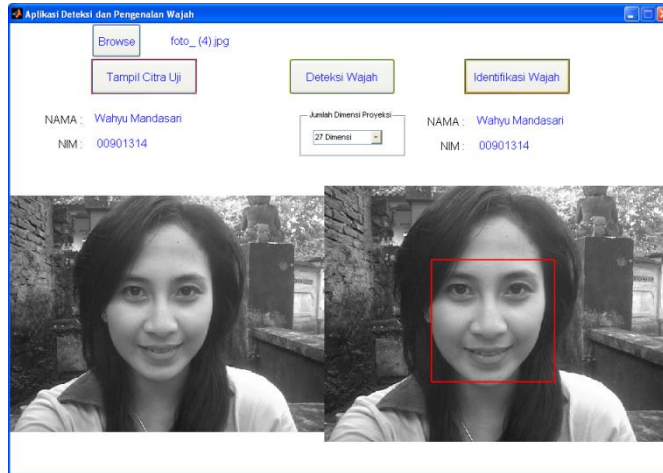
Aplikasi Deteksi dan Pengenalan Wajah

Browse

foto_ (4).jpg

Tampil Citra Uji

Deteksi Wajah

Identifikasi Wajah

NAMA : Wahyu Mandasari

NIM : 00901314

Jumlah Dimensi Proyeksi

27 Dimensi

NAMA : Wahyu Mandasari

NIM : 00901314